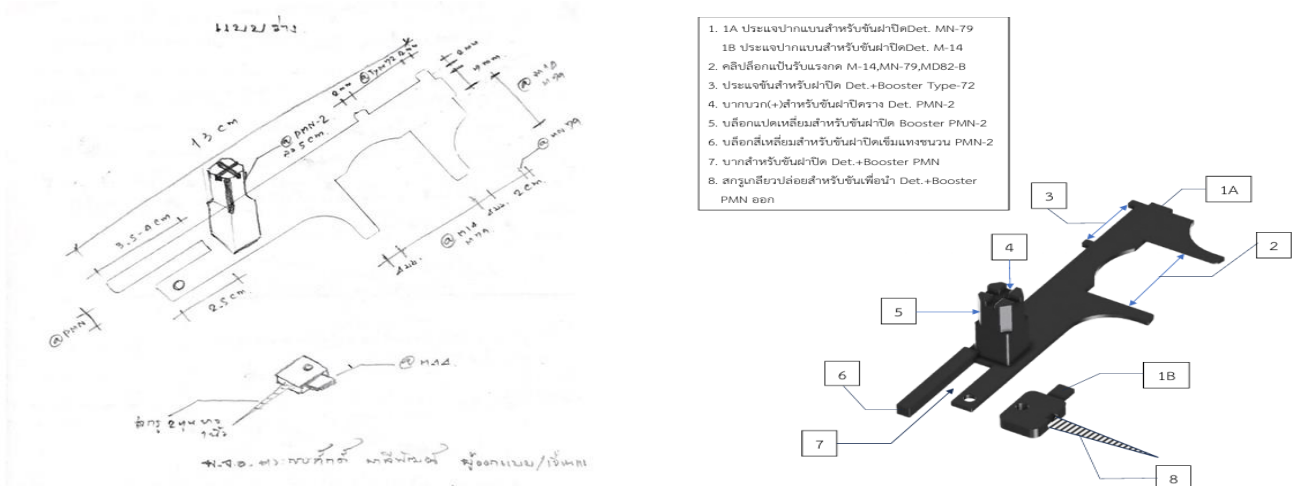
แบบร่าง

13 cm

@ PMN-2
20.5 cm

@ Type72 ...

8 mm

4 mm

@ M 79

@ MN 79

3.5-4 cm

@ M14
MN79

2 cm

2.5 cm

@ PMN

@ M14

สกรู 2 หุน ยาว 1 นิ้ว

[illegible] ผู้ออกแบบ/เขียนแบบ

1. 1A ประแจปากแบนสำหรับขันฝาปิดDet. MN-79
1B ประแจปากแบนสำหรับขันฝาปิดDet. M-14
2. คลิปล็อกแป้นรับแรงกด M-14,MN-79,MD82-B
3. ประแจขันสำหรับฝาปิด Det.+Booster Type-72
4. บากบวก(+)สำหรับขันฝาปิดราง Det. PMN-2
5. บล็อกแปดเหลี่ยมสำหรับขันฝาปิด Booster PMN-2
6. บล็อกสี่เหลี่ยมสำหรับขันฝาปิดเข็มแทงชนวน PMN-2
7. บากสำหรับขันฝาปิด Det.+Booster PMN
8. สกรูเกลียวปล่อยสำหรับขันเพื่อนำ Det.+Booster PMN ออก

3
1A
4
2
5
6
1B
7
8